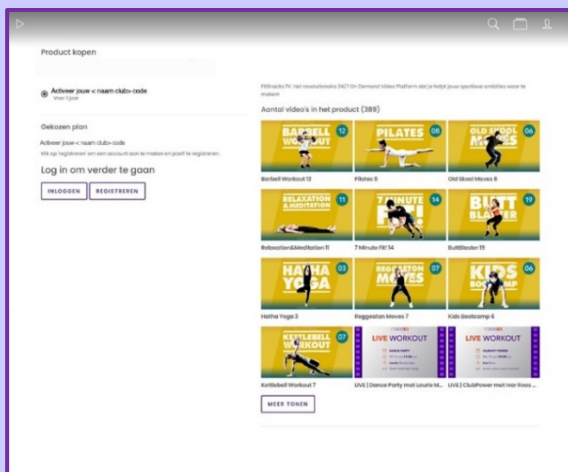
Product kopen

Activeer jouw <naam club> code
Voor 1 jaar

Gekozen plan

Activeer jouw <naam club> code

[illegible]

Log in om verder te gaan

INLOGGEN REGISTREREN

FitSnacksTV: Het revolutionaire 24/7 On Demand Video Platform dat je helpt jouw sportieve ambities waar te maken

Aantal video's in het product (389)

BARBELL WORKOUT 12
Barbell Workout 12

PILATES 08
Pilates 8

OLD SKOOL MOVES 06
Old Skool Moves 6

RELAXATION & MEDITATION 11
Relaxation&Meditation 11

7 MINUTE FIT 14
7 Minute Fit! 14

BUTT BLASTER 19
ButtBlaster 19

HATHA YOGA 03
Hatha Yoga 3

REGGAETON MOVES 07
Reggaeton Moves 7

KIDS BOOTCAMP 06
Kids Bootcamp 6

KETTLEBELL WORKOUT 07
Kettlebell Workout 7

LIVE WORKOUT
LIVE | Dance Party met Laurie M...

LIVE WORKOUT
LIVE | ClubPower met Ivar Roos ...

MEER TONEN